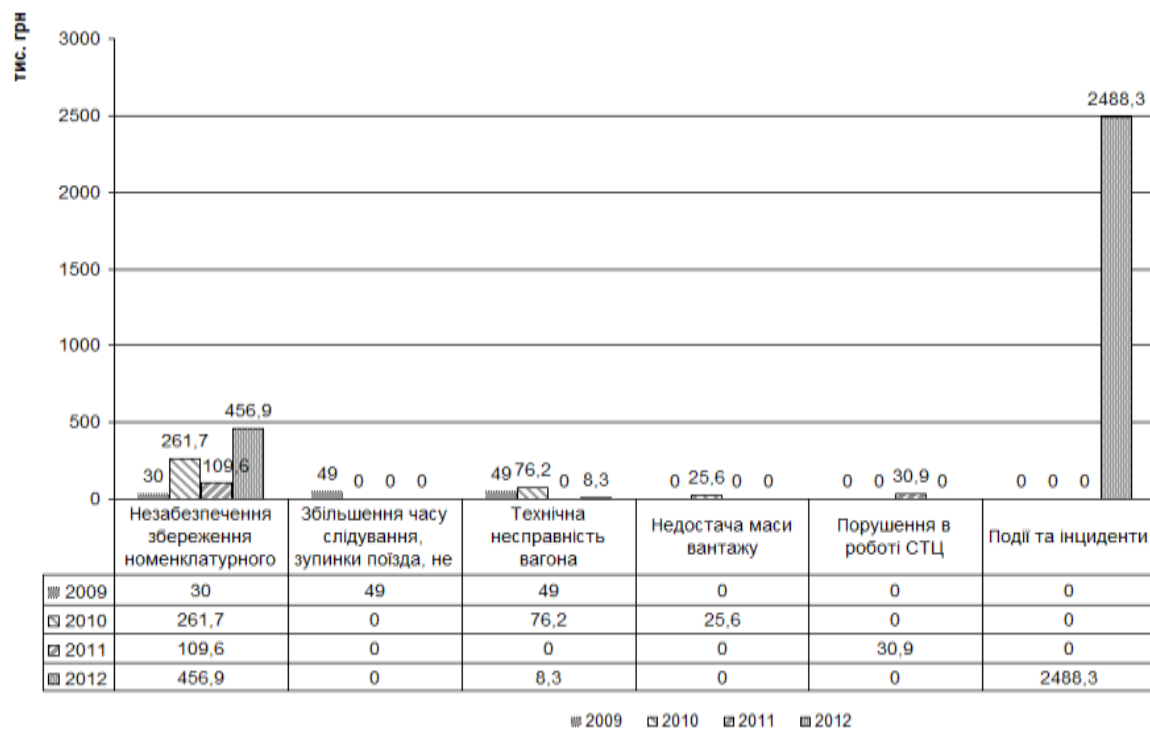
тис. грн

3000
2500
2000
1500
1000
500
0

2488,3
456,9
261,7
30
109,6
49 0 0 0
49 76,2 0 8,3
0 25,6 0 0
0 0 30,9 0
0 0 0

| | Незабезпечення збереження номенклатурного | Збільшення часу слідування, зупинки поїзда, не | Технічна несправність вагона | Недостача маси вантажу | Порушення в роботі СТЦ | Події та інциденти |
|---|---|---|---|---|---|---|
| 2009 | 30 | 49 | 49 | 0 | 0 | 0 |
| 2010 | 261,7 | 0 | 76,2 | 25,6 | 0 | 0 |
| 2011 | 109,6 | 0 | 0 | 0 | 30,9 | 0 |
| 2012 | 456,9 | 0 | 8,3 | 0 | 0 | 2488,3 |

2009 2010 2011 2012